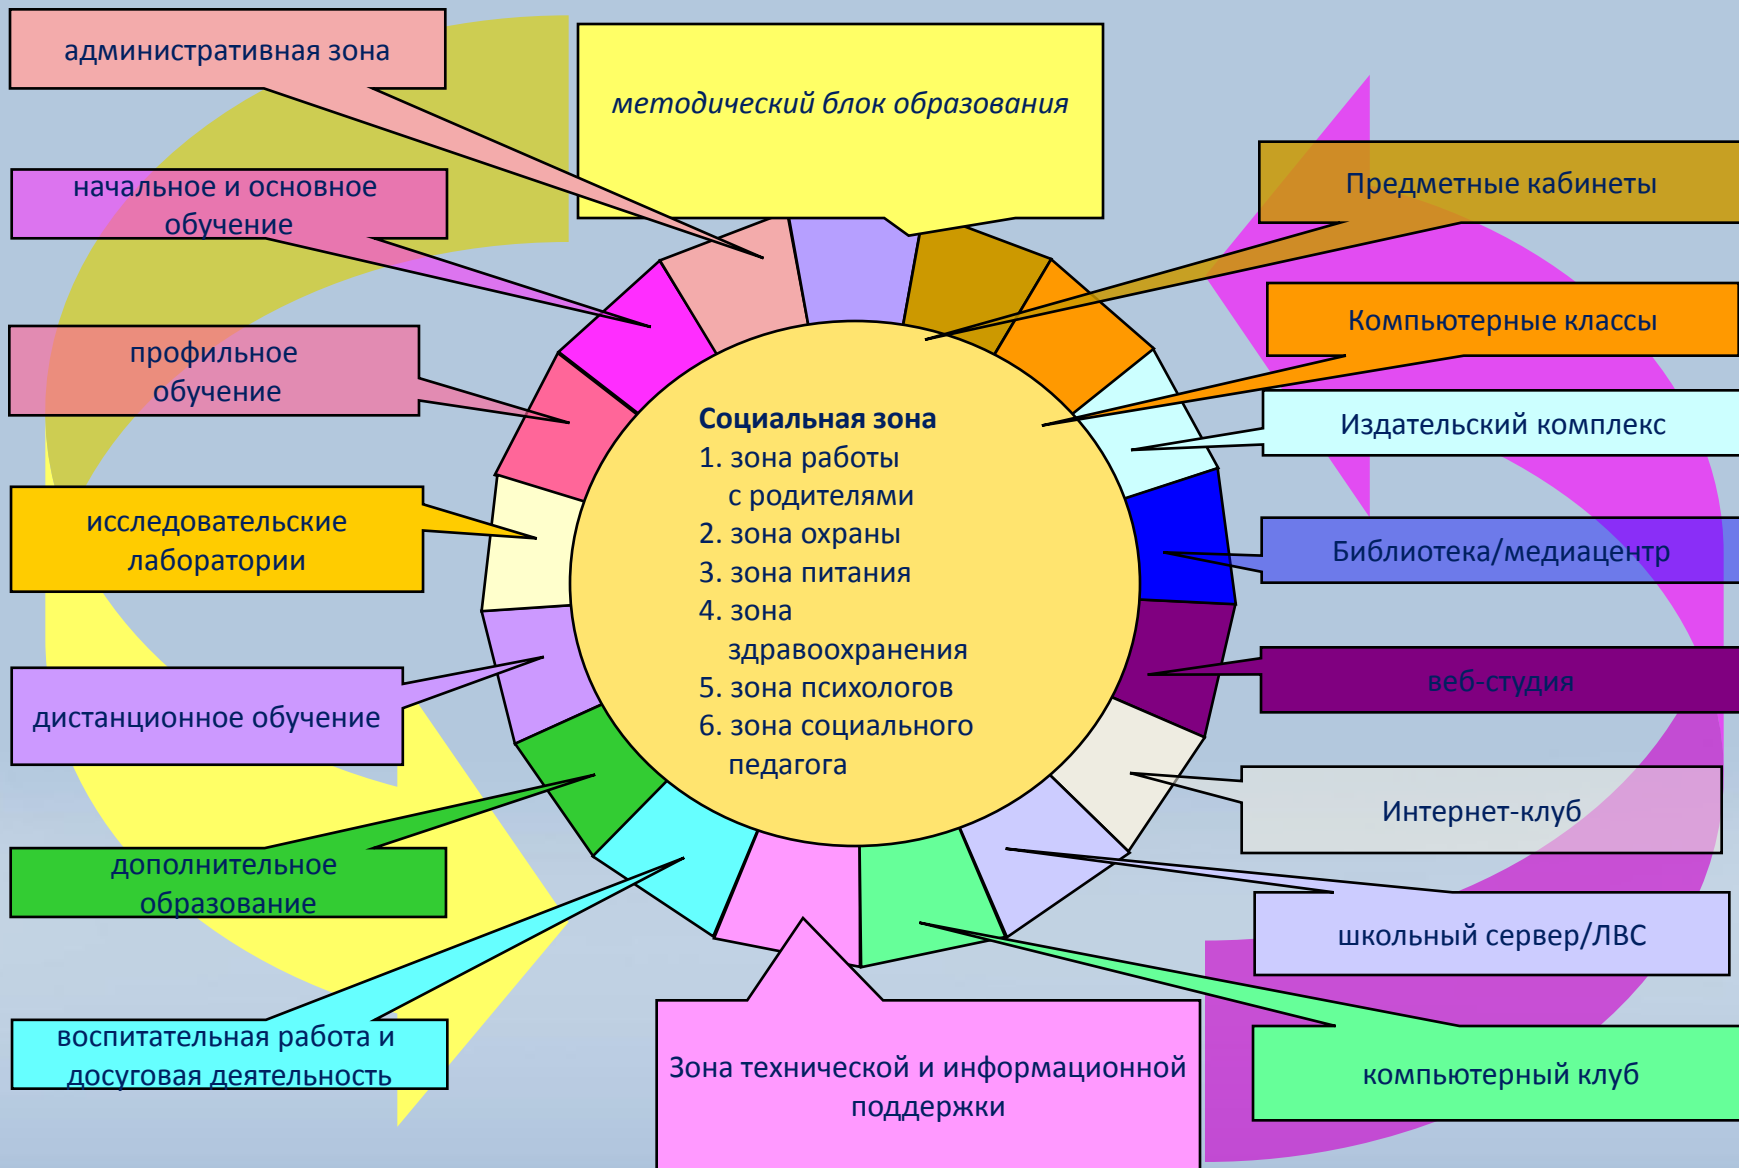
административная зона

методический блок образования

начальное и основное обучение

Предметные кабинеты

Компьютерные классы

профильное обучение

Издательский комплекс

исследовательские лаборатории

Социальная зона
1. зона работы с родителями
2. зона охраны
3. зона питания
4. зона здравоохранения
5. зона психологов
6. зона социального педагога

Библиотека/медиацентр

дистанционное обучение

веб-студия

Интернет-клуб

дополнительное образование

школьный сервер/ЛВС

воспитательная работа и досуговая деятельность

Зона технической и информационной поддержки

компьютерный клуб